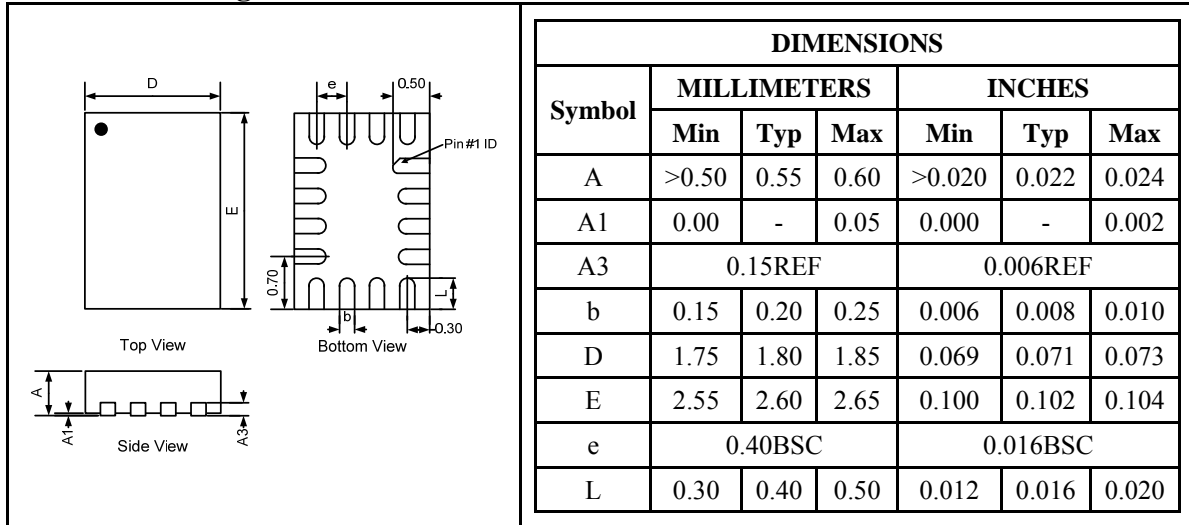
D

e

0.50

Pin#1 ID

E

0.70

L

b

0.30

Top View

Bottom View

A

A1

Side View

A3

| DIMENSIONS | | | | | | |
|---|---|---|---|---|---|---|
| Symbol | MILLIMETERS | | | INCHES | | |
| | Min | Typ | Max | Min | Typ | Max |
| A | >0.50 | 0.55 | 0.60 | >0.020 | 0.022 | 0.024 |
| A1 | 0.00 | - | 0.05 | 0.000 | - | 0.002 |
| A3 | 0.15REF | | | 0.006REF | | |
| b | 0.15 | 0.20 | 0.25 | 0.006 | 0.008 | 0.010 |
| D | 1.75 | 1.80 | 1.85 | 0.069 | 0.071 | 0.073 |
| E | 2.55 | 2.60 | 2.65 | 0.100 | 0.102 | 0.104 |
| e | 0.40BSC | | | 0.016BSC | | |
| L | 0.30 | 0.40 | 0.50 | 0.012 | 0.016 | 0.020 |